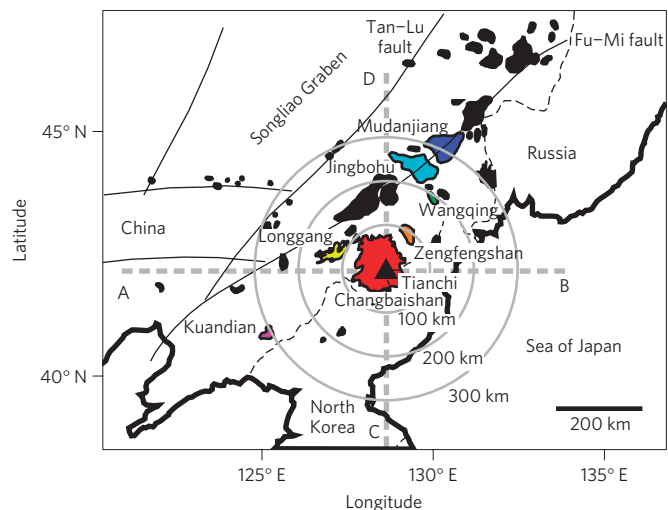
Tan–Lu fault
Fu–Mi fault
D
Songliao Graben
45° N
Mudanjiang
Russia
Jingbohu
Wangqing
China
Longgang
Zengfengshan
Latitude
A
Tianchi
B
Changbaishan
100 km
Kuandian
Sea of Japan
200 km
40° N
300 km
North Korea
200 km
C
125° E
130° E
135° E
Longitude